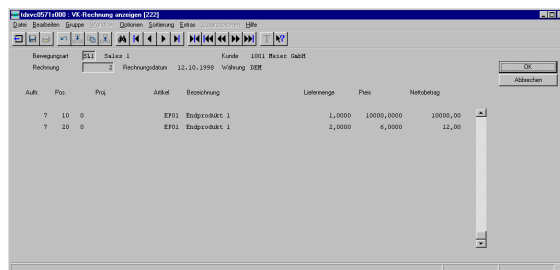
tdsvc0571x000 : VK Rechnung anzeigen [222]

Datei Bearbeiten Gruppe Optionen Sortierung Extras Hilfe

Bewegungsart SL1 Sales 1 Kunde 1001 Meier GmbH

Rechnung 3 Rechnungsdatum 12.10.1998 Währung DEM

OK

Abbrechen

| Auftr. | Pos. | Proj. | Artikel | Bezeichnung | Liefermenge | Preis | Nettobetrag |
|---|---|---|---|---|---|---|---|
| 7 | 10 | 0 | EF01 | Endprodukt 1 | 1,0000 | 10000,0000 | 10000,00 |
| 7 | 20 | 0 | EF01 | Endprodukt 1 | 2,0000 | 6,0000 | 12,00 |